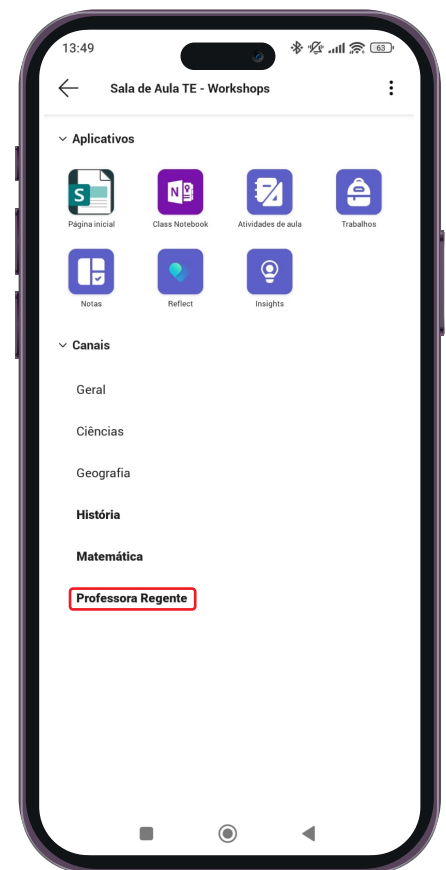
13:49

63

Sala de Aula TE - Workshops

Aplicativos

Página inicial

Class Notebook

Atividades de aula

Trabalhos

Notas

Reflect

Insights

Canais

Geral

Ciências

Geografia

História

Matemática

Professora Regente